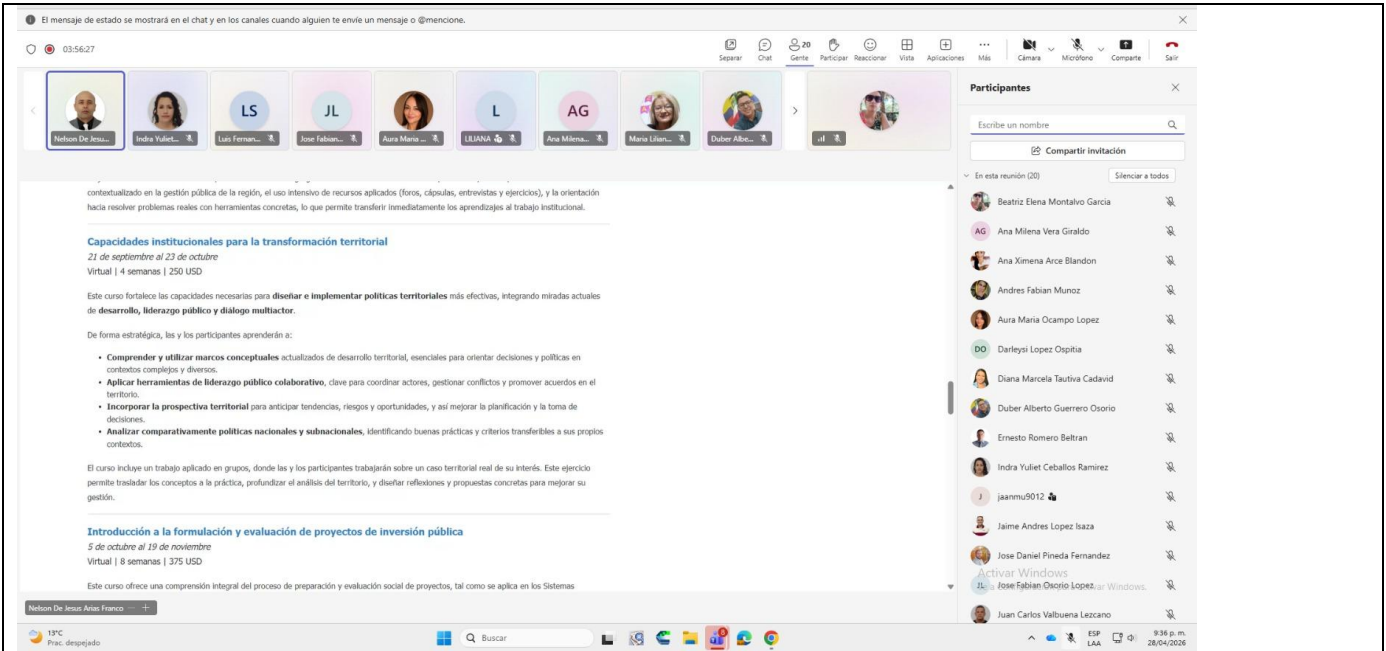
El mensaje de estado se mostrará en el chat y en los canales cuando alguien te envíe un mensaje o @mencione.

03:56:27

Separar Chat 20 Gente Participar Reaccionar Vista Aplicaciones Más Cámara Micrófono Compartir Salir

Nelson De Jesu... Indra Yuliet... LS Luis Fernan... JL Jose Fabian... Aura Maria ... L LILIANA AG Ana Milena... Maria Lilian... Duber Albe...

contextualizado en la gestión pública de la región, el uso intensivo de recursos aplicados (foros, cápsulas, entrevistas y ejercicios), y la orientación hacia resolver problemas reales con herramientas concretas, lo que permite transferir inmediatamente los aprendizajes al trabajo institucional.

Capacidades institucionales para la transformación territorial

21 de septiembre al 23 de octubre

Virtual | 4 semanas | 250 USD

Este curso fortalece las capacidades necesarias para diseñar e implementar políticas territoriales más efectivas, integrando miradas actuales de desarrollo, liderazgo público y diálogo multiactor.

De forma estratégica, las y los participantes aprenderán a:

• Comprender y utilizar marcos conceptuales actualizados de desarrollo territorial, esenciales para orientar decisiones y políticas en contextos complejos y diversos.
• Aplicar herramientas de liderazgo público colaborativo, clave para coordinar actores, gestionar conflictos y promover acuerdos en el territorio.
• Incorporar la prospectiva territorial para anticipar tendencias, riesgos y oportunidades, y así mejorar la planificación y la toma de decisiones.
• Analizar comparativamente políticas nacionales y subnacionales, identificando buenas prácticas y criterios transferibles a sus propios contextos.

El curso incluye un trabajo aplicado en grupos, donde las y los participantes trabajarán sobre un caso territorial real de su interés. Este ejercicio permite trasladar los conceptos a la práctica, profundizar el análisis del territorio, y diseñar reflexiones y propuestas concretas para mejorar su gestión.

Introducción a la formulación y evaluación de proyectos de inversión pública

5 de octubre al 19 de noviembre

Virtual | 8 semanas | 375 USD

Este curso ofrece una comprensión integral del proceso de preparación y evaluación social de proyectos, tal como se aplica en los Sistemas

Nelson De Jesus Arias Franco

Participantes

Escribe un nombre

Compartir invitación

En esta reunión (20) Silenciar a todos

Beatriz Elena Montalvo Garcia
Ana Milena Vera Giraldo
Ana Ximena Arce Blandon
Andres Fabian Munoz
Aura Maria Ocampo Lopez
Darleysi Lopez Ospitia
Diana Marcela Tautiva Cadavid
Duber Alberto Guerrero Osorio
Ernesto Romero Beltran
Indra Yuliet Ceballos Ramirez
jaanmu9012
Jaime Andres Lopez Isaza
Jose Daniel Pineda Fernandez
Jose Fabian Osorio Lopez
Juan Carlos Valbuena Lezcano

Activar Windows
Ve a Configuración para activar Windows.

13°C
Prac. despejado

Buscar

ESP LAA 9:36 p. m. 28/04/2026